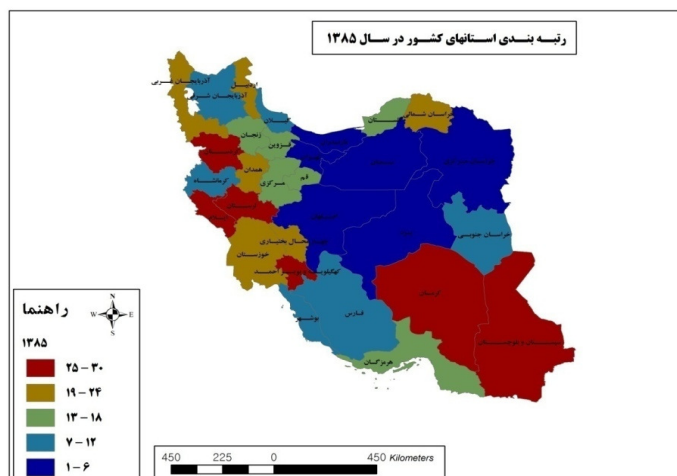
رتبه بندی استانهای کشور در سال ۱۳۸۵

آذربایجان غربی
اردبیل
آذربایجان شرقی
زنجان
گیلان
مازندران
خراسان شمالی
قزوین
همدان
کرمانشاه
مرکزی
قم
چهارمحال بختیاری
خوزستان
کهگیلویه و بویراحمد
خراسان جنوبی
کرمان
سیستان و بلوچستان
فارس
بوشهر
هرمزگان

راهنما
N
W
E
S
۱۳۸۵
۳۰ - ۲۵
۲۴ - ۱۹
۱۸ - ۱۳
۱۲ - ۷
۶ - ۱

450 225 0 450 Kilometers